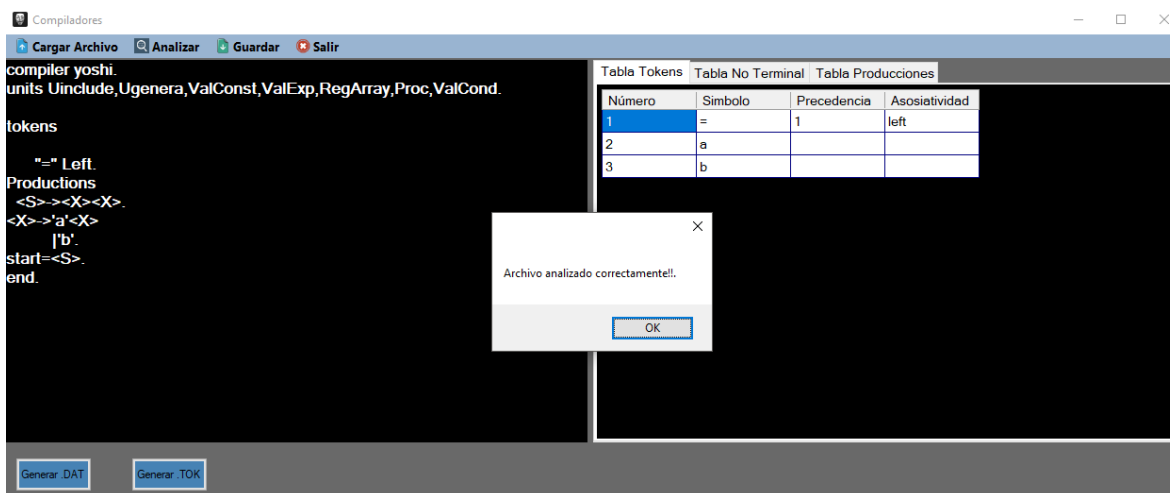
Compiladores

Cargar Archivo Analizar Guardar Salir

compiler yoshi.
units Uinclude,Ugenera,ValConst,ValExp,RegArray,Proc,ValCond.

tokens

"=" Left.
Productions
<S>-><X><X>.
<X>->'a'<X>
|'b'.
start=<S>.
end.

Tabla Tokens | Tabla No Terminal | Tabla Producciones

| Número | Simbolo | Precedencia | Asosiatividad |
|---|---|---|---|
| 1 | = | 1 | left |
| 2 | a | | |
| 3 | b | | |

Archivo analizado correctamente!!.

OK

Generar .DAT Generar .TOK